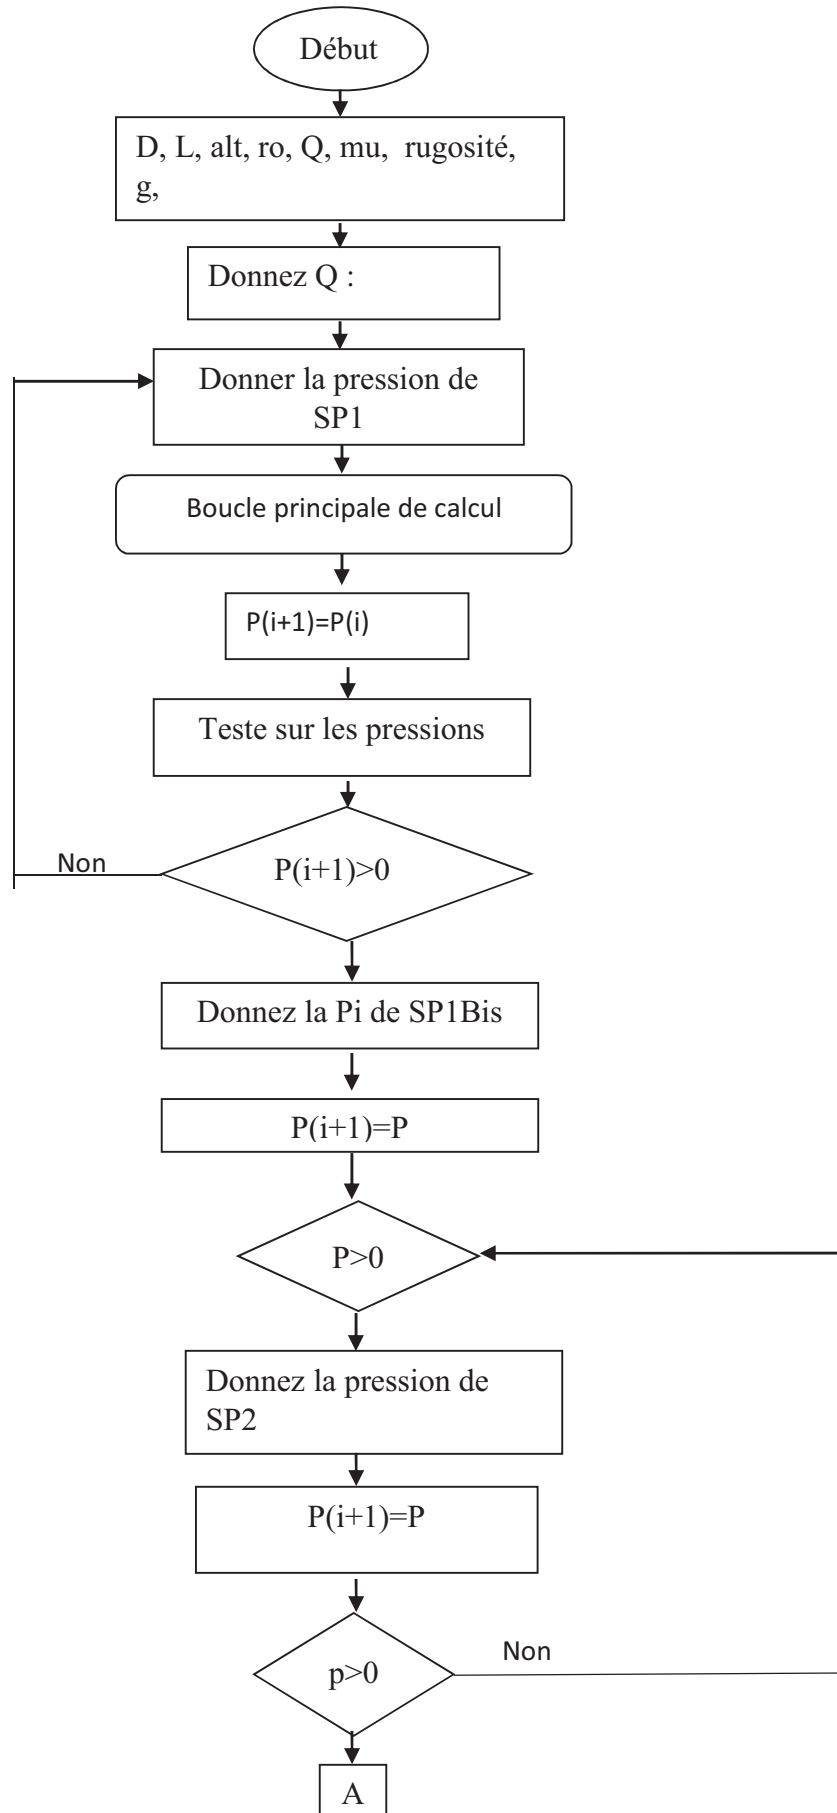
Début

D, L, alt, ro, Q, mu, rugosité, g,

Donnez Q :

Donner la pression de SP1

Boucle principale de calcul

P(i+1)=P(i)

Teste sur les pressions

Non

P(i+1)>0

Donnez la Pi de SP1Bis

P(i+1)=P

P>0

Donnez la pression de SP2

P(i+1)=P

Non

p>0

A